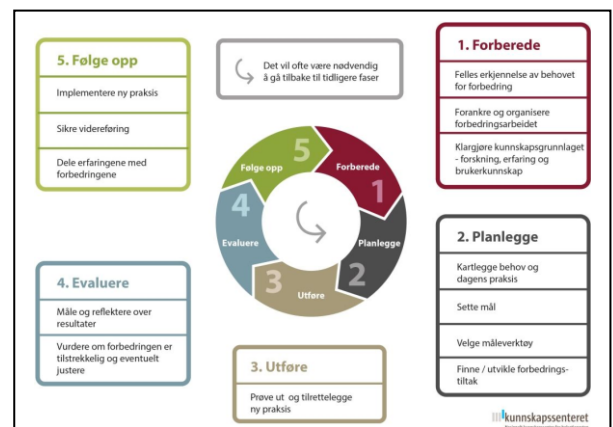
5. Følge opp

Implementere ny praksis

Sikre videreføring

Dele erfaringene med forbedringene

Det vil ofte være nødvendig å gå tilbake til tidligere faser

1. Forberede

Felles erkjennelse av behovet for forbedring

Forankre og organisere forbedringsarbeidet

Klargjøre kunnskapsgrunnlaget - forskning, erfaring og brukerkunnskap

5
Følge opp

Forberede
1

4
Evaluere

Planlegge
2

3
Utføre

2. Planlegge

Kartlegge behov og dagens praksis

Sette mål

Velge måleverktøy

Finne / utvikle forbedringstiltak

4. Evaluere

Måle og reflektere over resultater

Vurdere om forbedringen er tilstrekkelig og eventuelt justere

3. Utføre

Prøve ut og tilrettelegge ny praksis

kunnskapssenteret